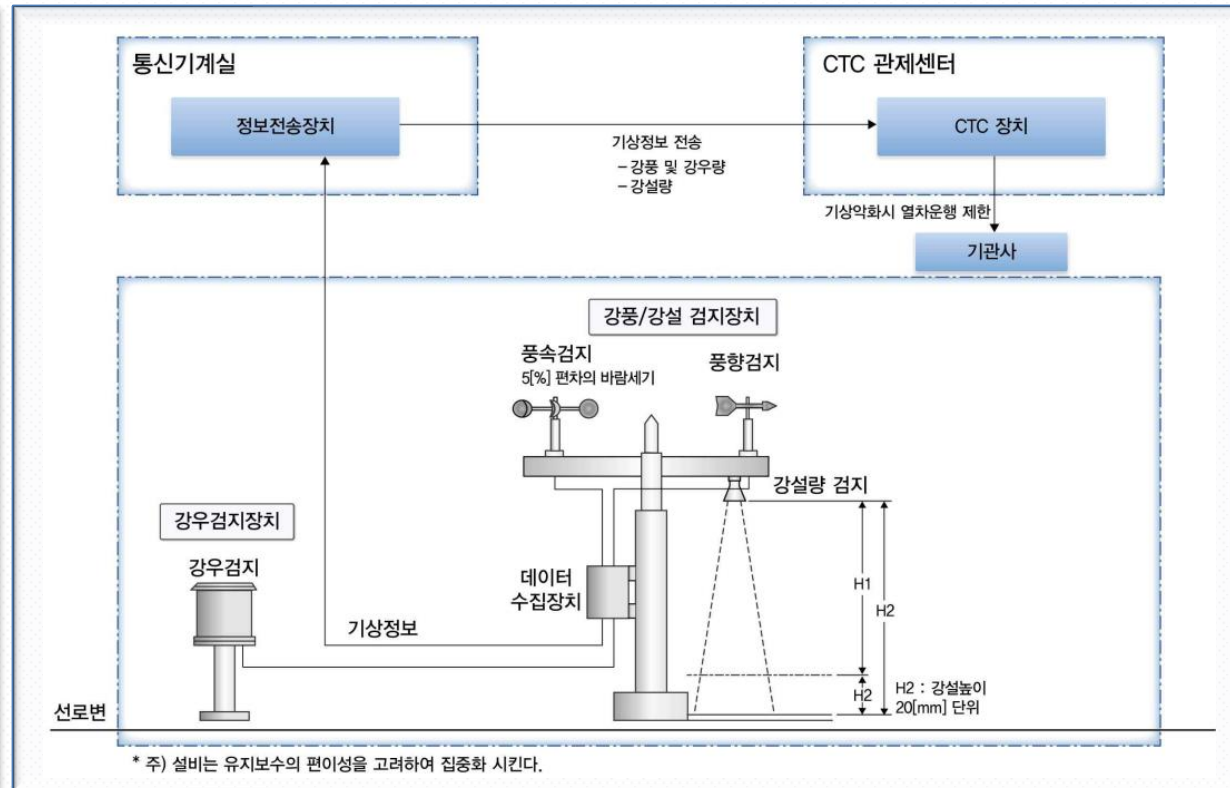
통신기계실

정보전송장치

기상정보 전송
– 강풍 및 강우량
– 강설량

CTC 관제센터

CTC 장치

기상악화시 열차운행 제한

기관사

강풍/강설 검지장치

풍속검지
5[%] 편차의 바람세기

풍향검지

강설량 검지

강우검지장치

강우검지

데이터 수집장치

기상정보

H1

H2

H2

H2 : 강설높이 20[mm] 단위

선로변

* 주) 설비는 유지보수의 편이성을 고려하여 집중화 시킨다.